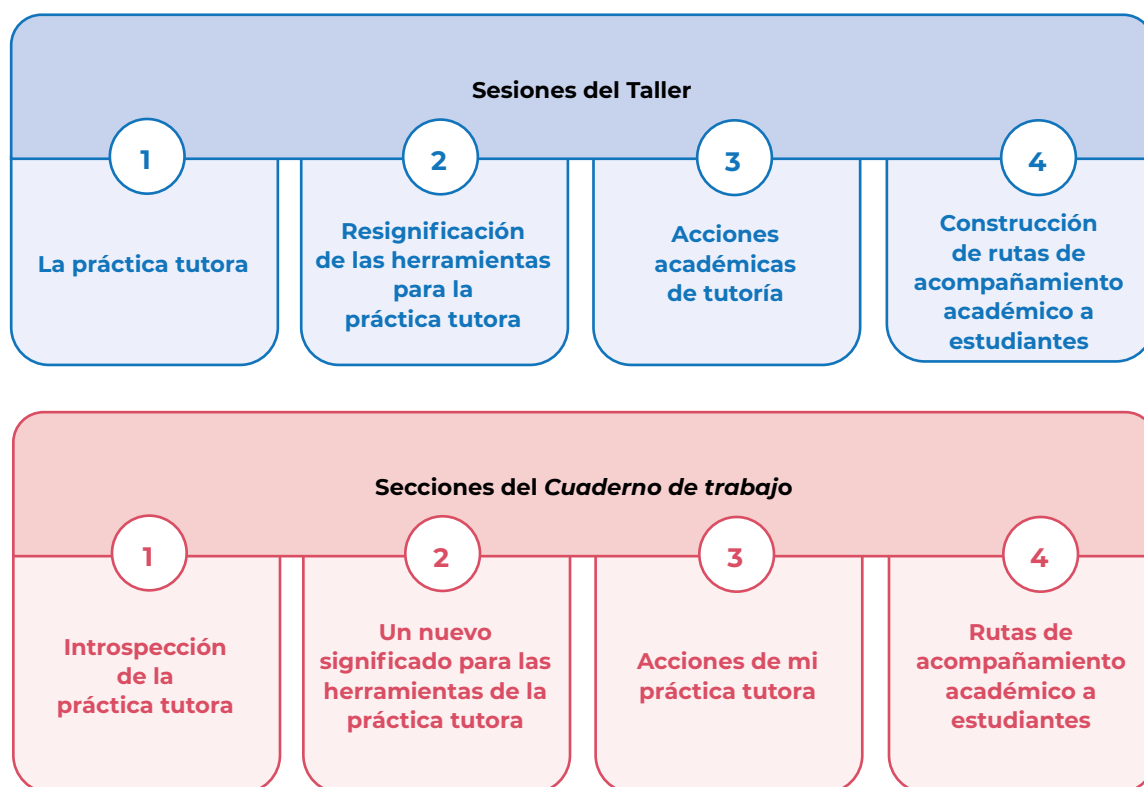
Sesiones del Taller

1
La práctica tutora

2
Resignificación de las herramientas para la práctica tutora

3
Acciones académicas de tutoría

4
Construcción de rutas de acompañamiento académico a estudiantes

Secciones del *Cuaderno de trabajo*

1
Introspección de la práctica tutora

2
Un nuevo significado para las herramientas de la práctica tutora

3
Acciones de mi práctica tutora

4
Rutas de acompañamiento académico a estudiantes